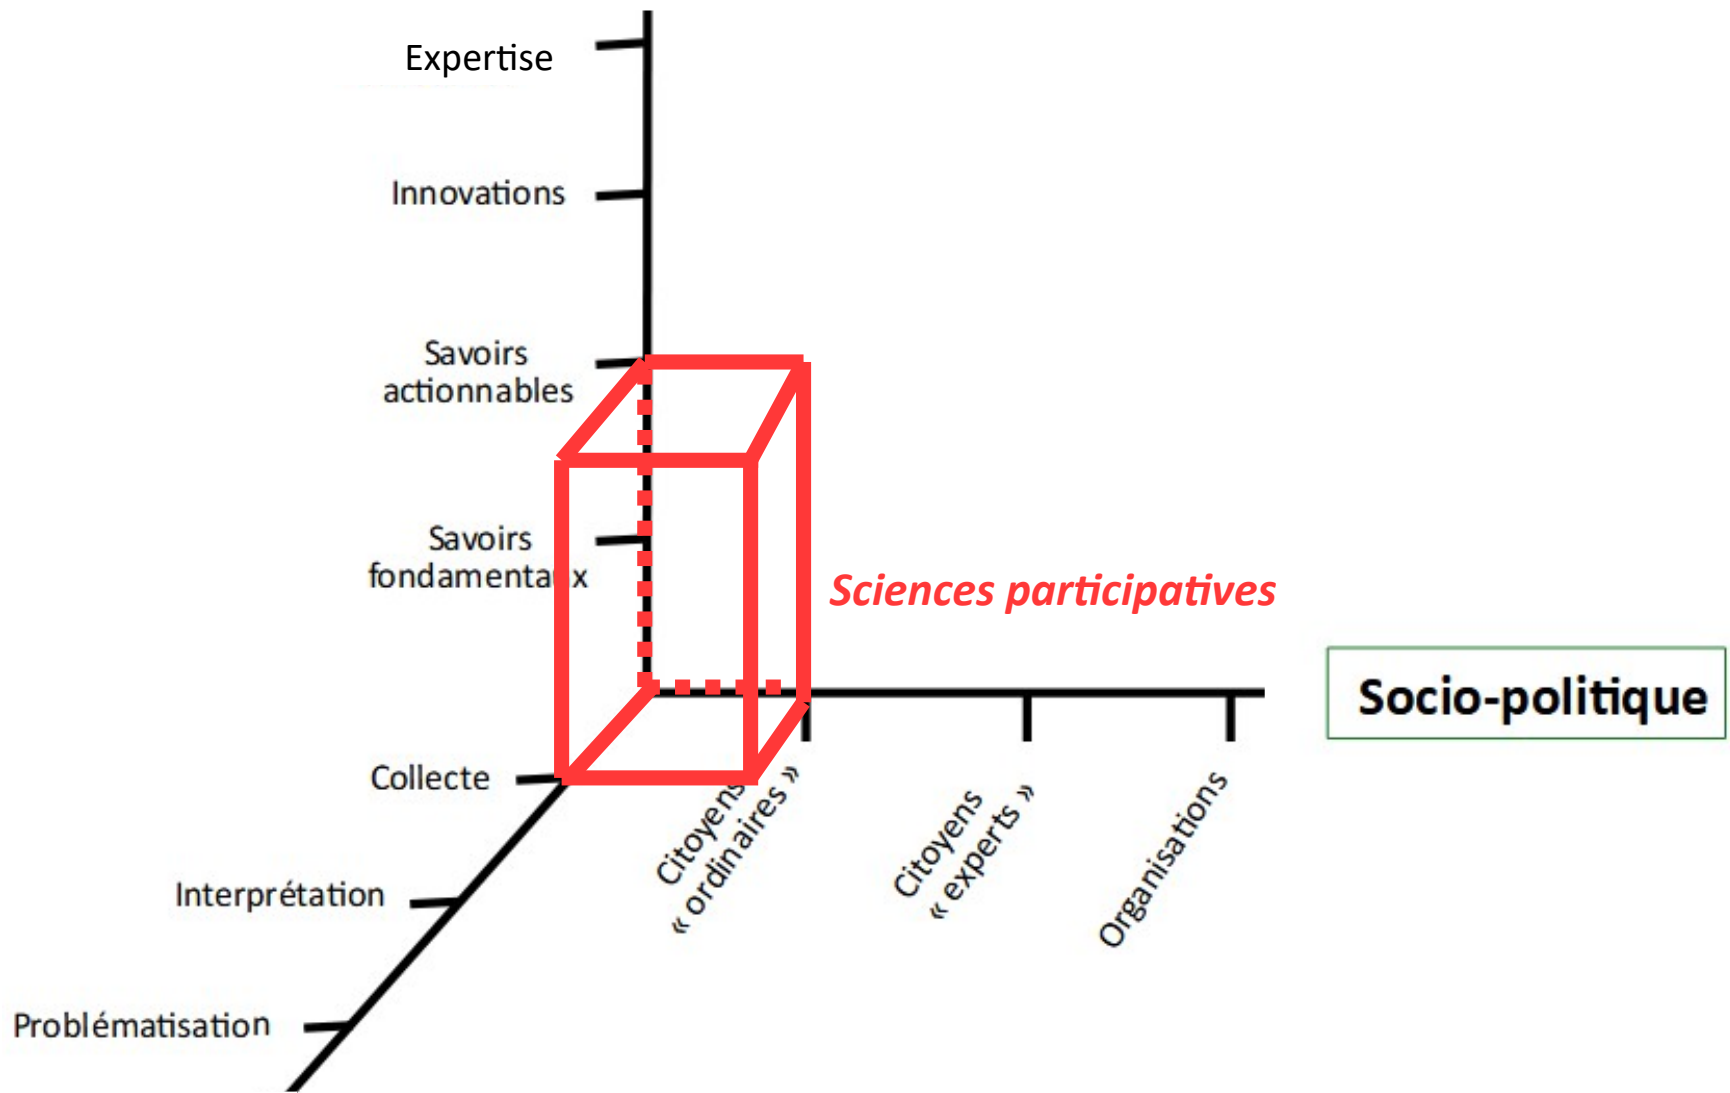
Expertise

Innovations

Savoirs actionnables

Savoirs fondamentaux

Sciences participatives

Socio-politique

Collecte

Interprétation

Problématisation

Citoyens « ordinaires »

Citoyens « experts »

Organisations